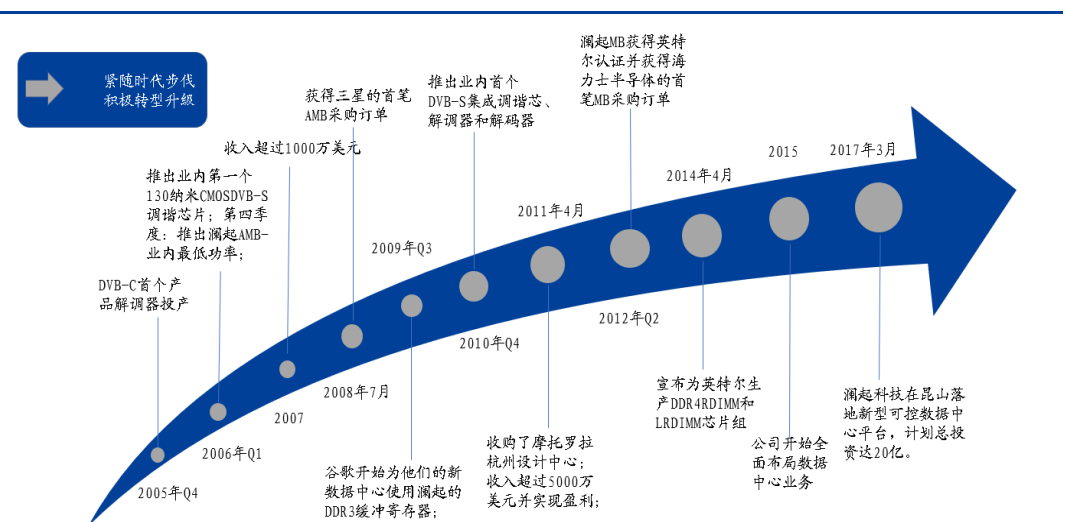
紧随时代步伐
积极转型升级

DVB-C首个产品解调器投产

2005年Q4

推出业内第一个130纳米CMOSDVB-S调谐芯片；第四季度：推出澜起AMB-业内最低功率；

2006年Q1

收入超过1000万美元

2007

获得三星的首笔AMB采购订单

2008年7月

谷歌开始为他们的新数据中心使用澜起的DDR3缓冲寄存器；

2009年Q3

推出业内首个DVB-S集成调谐芯、解调器和解码器

2010年Q4

2011年4月

收购了摩托罗拉杭州设计中心；收入超过5000万美元并实现盈利；

澜起MB获得英特尔认证并获得海力士半导体的首笔MB采购订单

2012年Q2

2014年4月

宣布为英特尔生产DDR4RDIMM和LRDIMM芯片组

2015

公司开始全面布局数据中心业务

2017年3月

澜起科技在昆山落地新型可控数据中心平台，计划总投资达20亿。